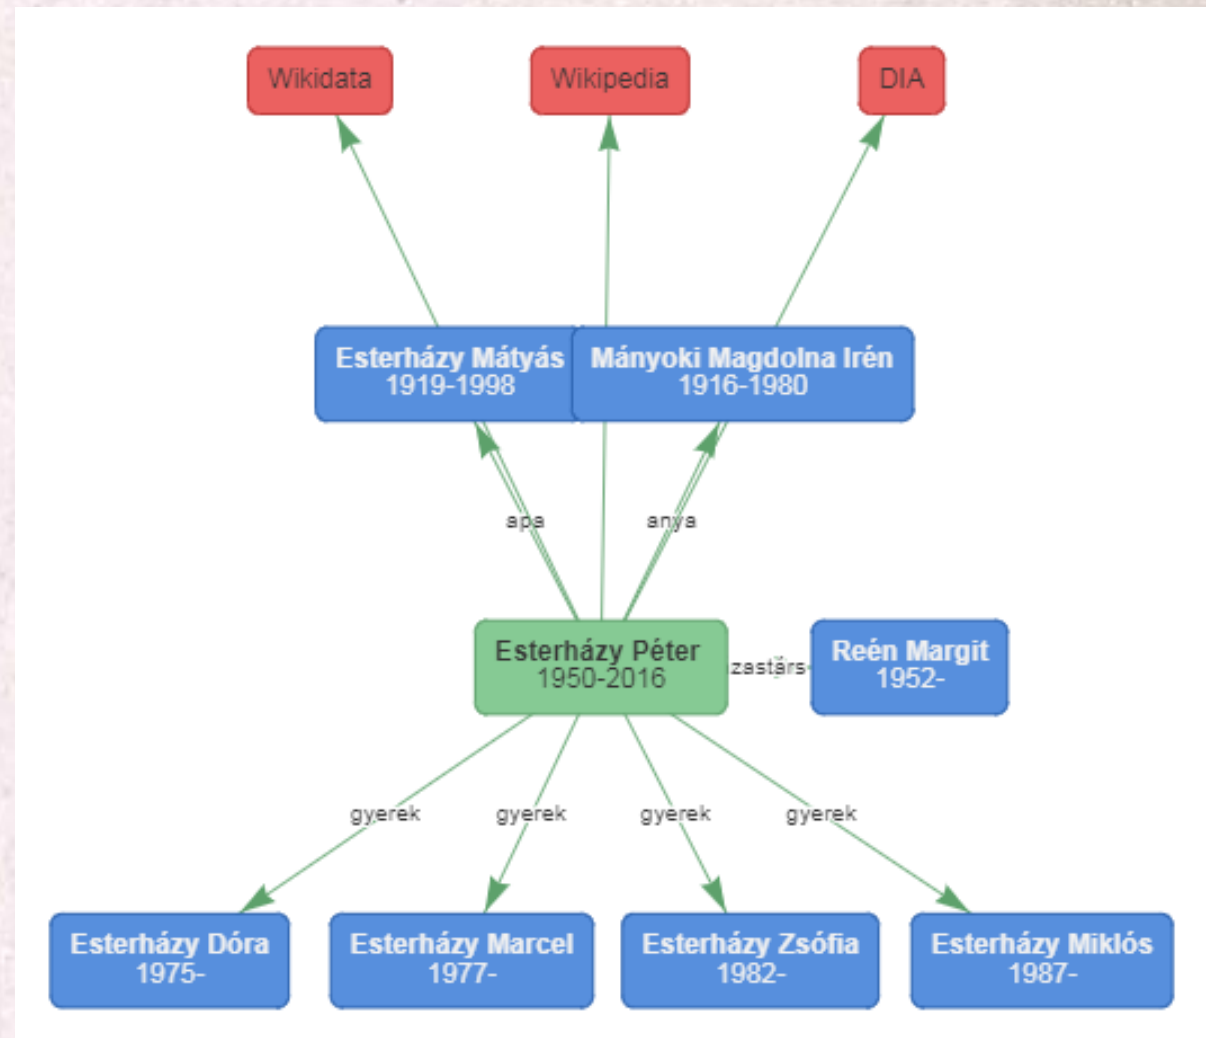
Wikidata

Wikipedia

DIA

Esterházy Mátyás
1919-1998

Mányoki Magdolna Irén
1916-1980

apa

anya

Esterházy Péter
1950-2016

házastárs

Reén Margit
1952-

gyerek

gyerek

gyerek

gyerek

Esterházy Dóra
1975-

Esterházy Marcel
1977-

Esterházy Zsófia
1982-

Esterházy Miklós
1987-